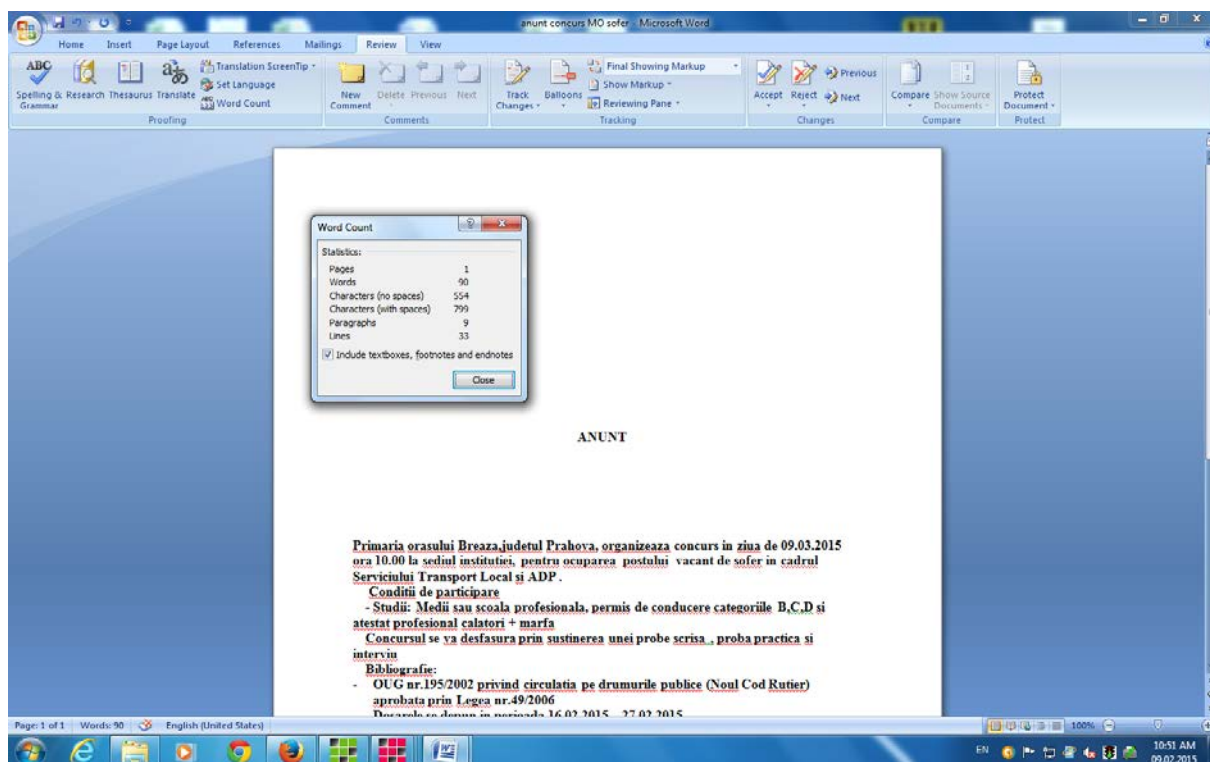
anunt concurs MO sofer - Microsoft Word

Home Insert Page Layout References Mailings Review View

Spelling & Grammar Research Thesaurus Translate Translation ScreenTip Set Language Word Count
Proofing

New Comment Delete Previous Next
Comments

Track Changes Balloons Final Showing Markup Show Markup Reviewing Pane
Tracking

Accept Reject Previous Next
Changes

Compare Show Source Documents
Compare

Protect Document
Protect

Word Count

Statistics:

| | |
|---|---|
| Pages | 1 |
| Words | 90 |
| Characters (no spaces) | 554 |
| Characters (with spaces) | 799 |
| Paragraphs | 9 |
| Lines | 33 |

Include textboxes, footnotes and endnotes

Close

ANUNT

Primaria orasului Breaza,judetul Prahova, organizeaza concurs in ziua de 09.03.2015 ora 10.00 la sediul institutiei, pentru ocuparea postului vacant de sofer in cadrul Serviciului Transport Local și ADP .

Conditii de participare

- Studii: Medii sau scoala profesionala, permis de conducere categoriile B,C,D si atestat profesional calatori + marfa

Concursul se va desfasura prin sustinerea unei probe scrisa , proba practica si interviu

Bibliografie:

- OUG nr.195/2002 privind circulatia pe drumurile publice (Noul Cod Rutier) aprobata prin Legea nr.49/2006

Dosarele se depun in perioada 16.02.2015 – 27.02.2015

Page: 1 of 1 Words: 90 English (United States) 100%

EN 10:51 AM 09.02.2015